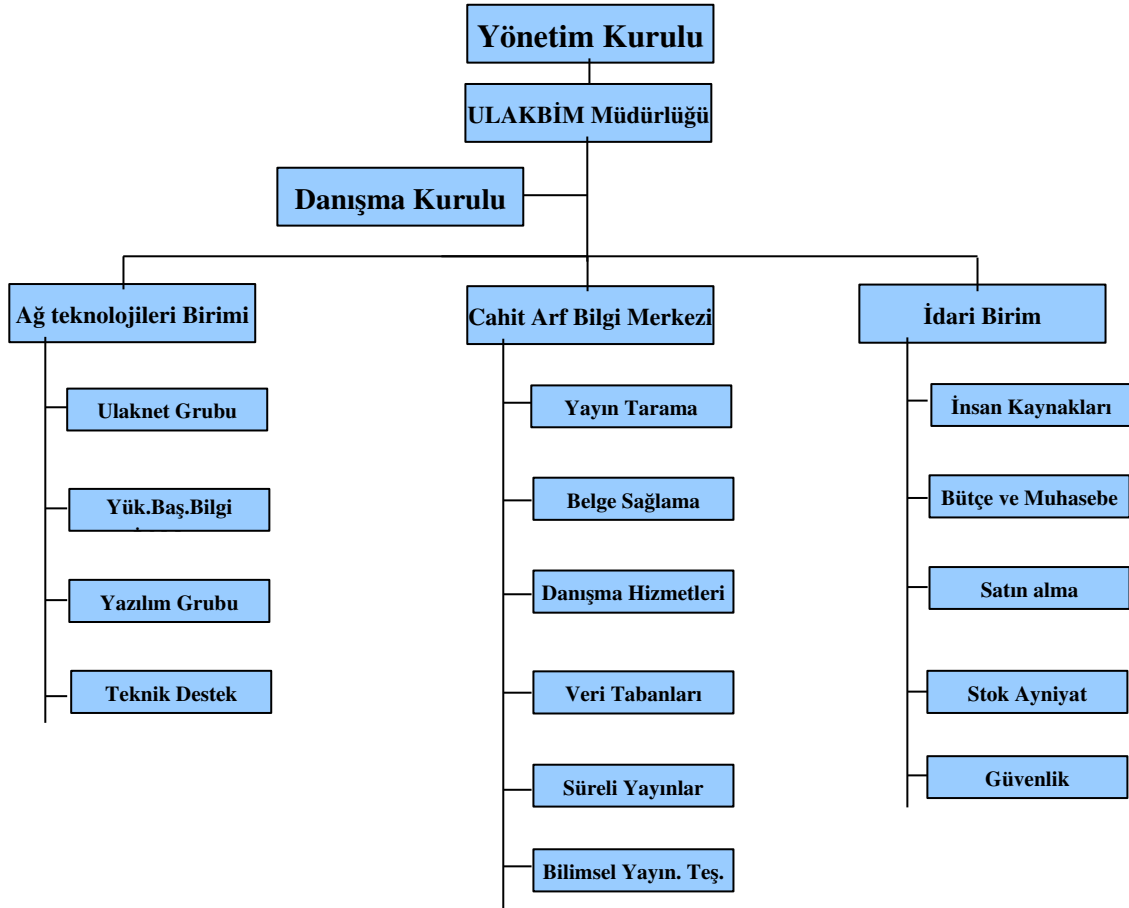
Yönetim Kurulu

ULAKBİM Müdürlüğü

Danışma Kurulu

Ağ teknolojileri Birimi

Ulaknet Grubu

Yük.Baş.Bilgi

Yazılım Grubu

Teknik Destek

Cahit Arf Bilgi Merkezi

Yayın Tarama

Belge Sağlama

Danışma Hizmetleri

Veri Tabanları

Süreli Yayınlar

Bilimsel Yayın. Teş.

İdari Birim

İnsan Kaynakları

Bütçe ve Muhasebe

Satın alma

Stok Ayniyat

Güvenlik